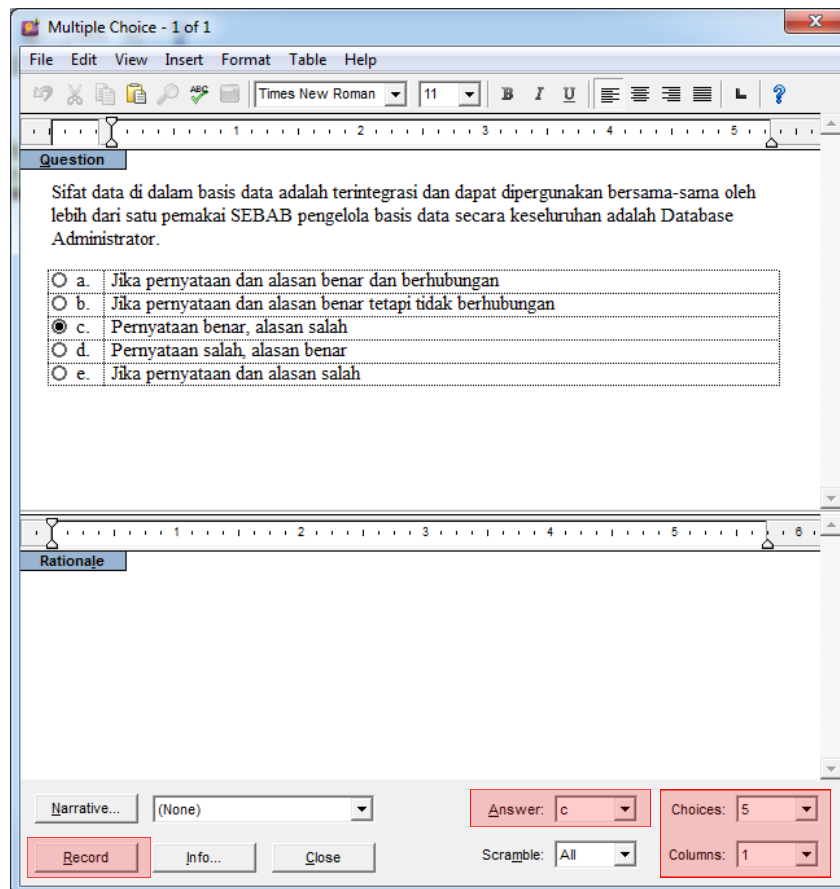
Multiple Choice - 1 of 1

File Edit View Insert Format Table Help

Times New Roman 11 B I U

1 2 3 4 5

Question

Sifat data di dalam basis data adalah terintegrasi dan dapat dipergunakan bersama-sama oleh lebih dari satu pemakai SEBAB pengelola basis data secara keseluruhan adalah Database Administrator.

| | |
|---|---|
| a. | Jika pernyataan dan alasan benar dan berhubungan |
| b. | Jika pernyataan dan alasan benar tetapi tidak berhubungan |
| c. | Pernyataan benar, alasan salah |
| d. | Pernyataan salah, alasan benar |
| e. | Jika pernyataan dan alasan salah |

1 2 3 4 5 6

Rationale

Narrative... (None) Answer: c Choices: 5

Record Info... Close Scramble: All Columns: 1